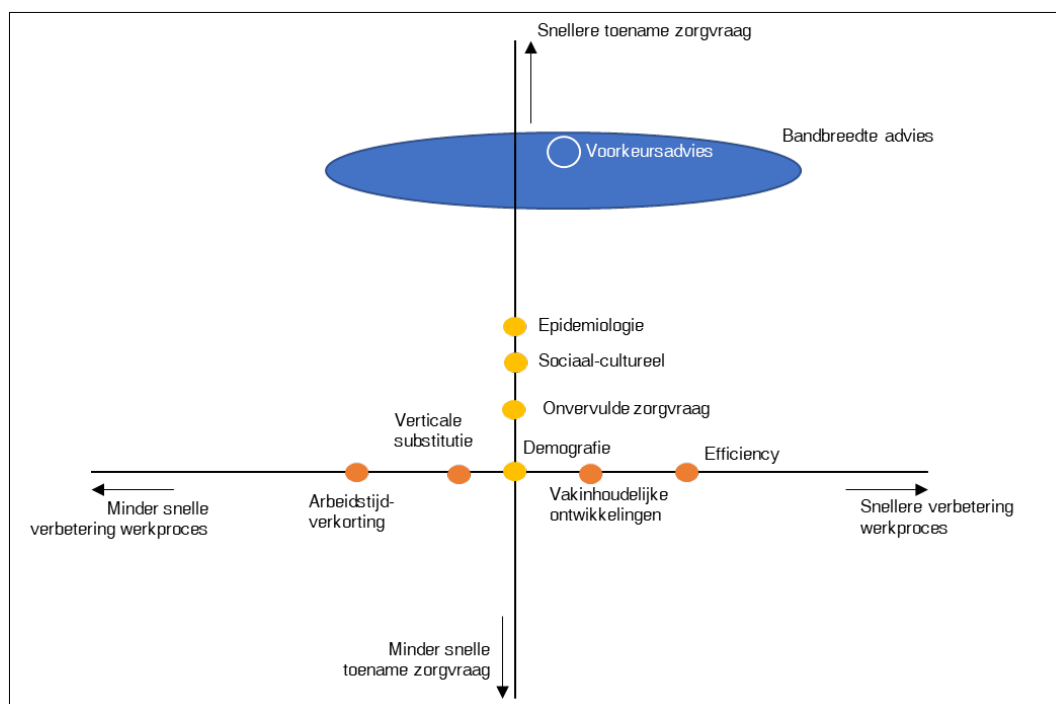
Snellere toename zorgvraag

Bandbreedte advies

Voorkeursadvies

Epidemiologie

Sociaal-cultureel

Onvervulde zorgvraag

Verticale substitutie

Demografie

Efficiency

Minder snelle verbetering werkproces

Arbeidstijd-verkorting

Vakinhoudelijke ontwikkelingen

Snellere verbetering werkproces

Minder snelle toename zorgvraag